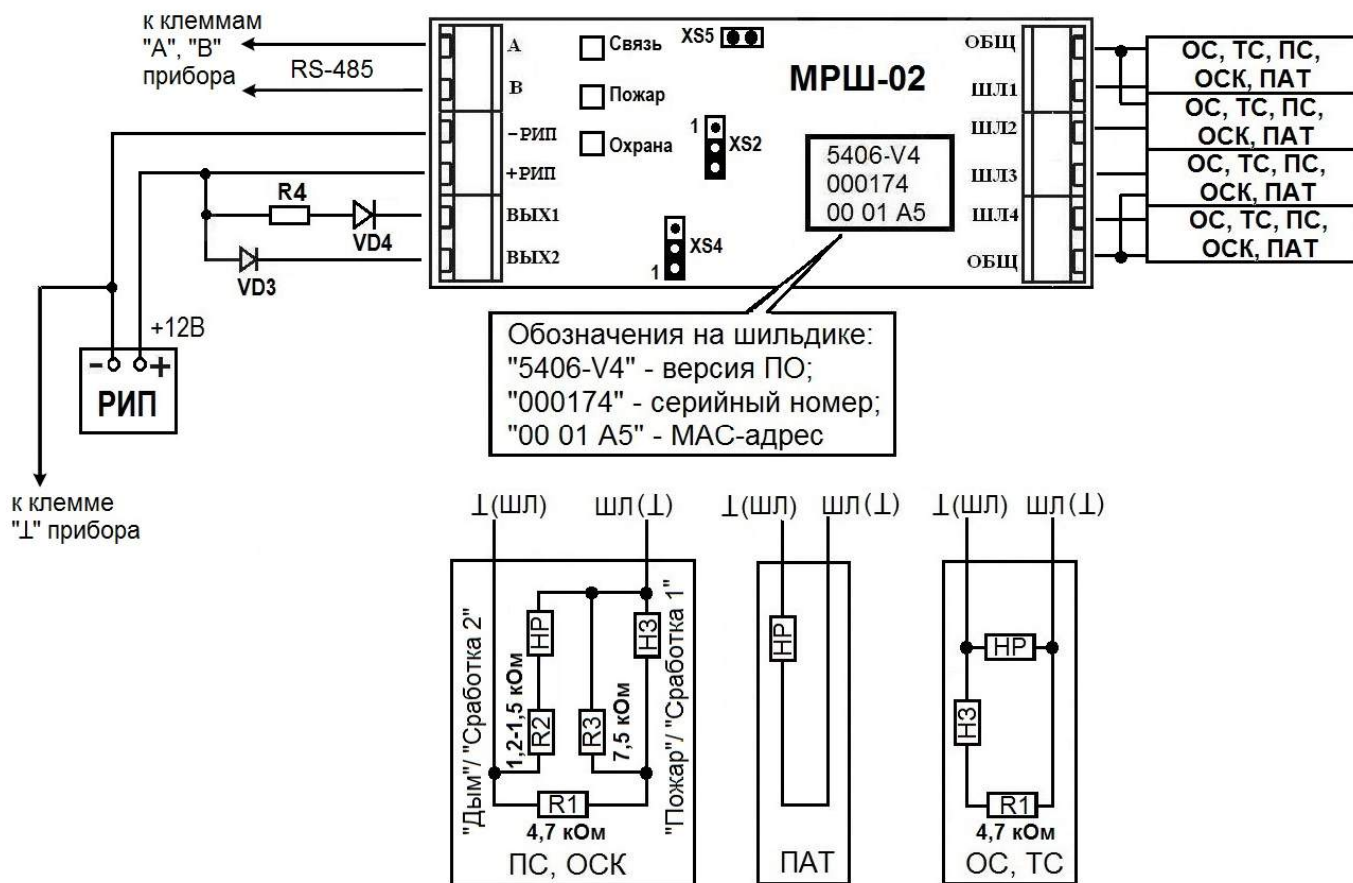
к клеммам "А", "В" прибора

RS-485

А

В

−РИП

+РИП

ВЫХ1

ВЫХ2

R4

VD4

VD3

Связь

Пожар

Охрана

XS5

1

XS2

XS4

1

МРШ-02

5406-V4
000174
00 01 А5

ОБЩ

ШЛ1

ШЛ2

ШЛ3

ШЛ4

ОБЩ

ОС, ТС, ПС, ОСК, ПАТ

ОС, ТС, ПС, ОСК, ПАТ

ОС, ТС, ПС, ОСК, ПАТ

ОС, ТС, ПС, ОСК, ПАТ

+12В

− +

РИП

Обозначения на шильдике:
"5406-V4" - версия ПО;
"000174" - серийный номер;
"00 01 А5" - МАС-адрес

к клемме "⊥" прибора

⊥(ШЛ) ШЛ(⊥)

"Дым"/"Сработка 2"

НР

R2

1,2-1,5 кОм

R3

7,5 кОм

НЗ

"Пожар"/"Сработка 1"

R1

4,7 кОм

ПС, ОСК

⊥(ШЛ) ШЛ(⊥)

НР

ПАТ

⊥(ШЛ) ШЛ(⊥)

НР

НЗ

R1

4,7 кОм

ОС, ТС